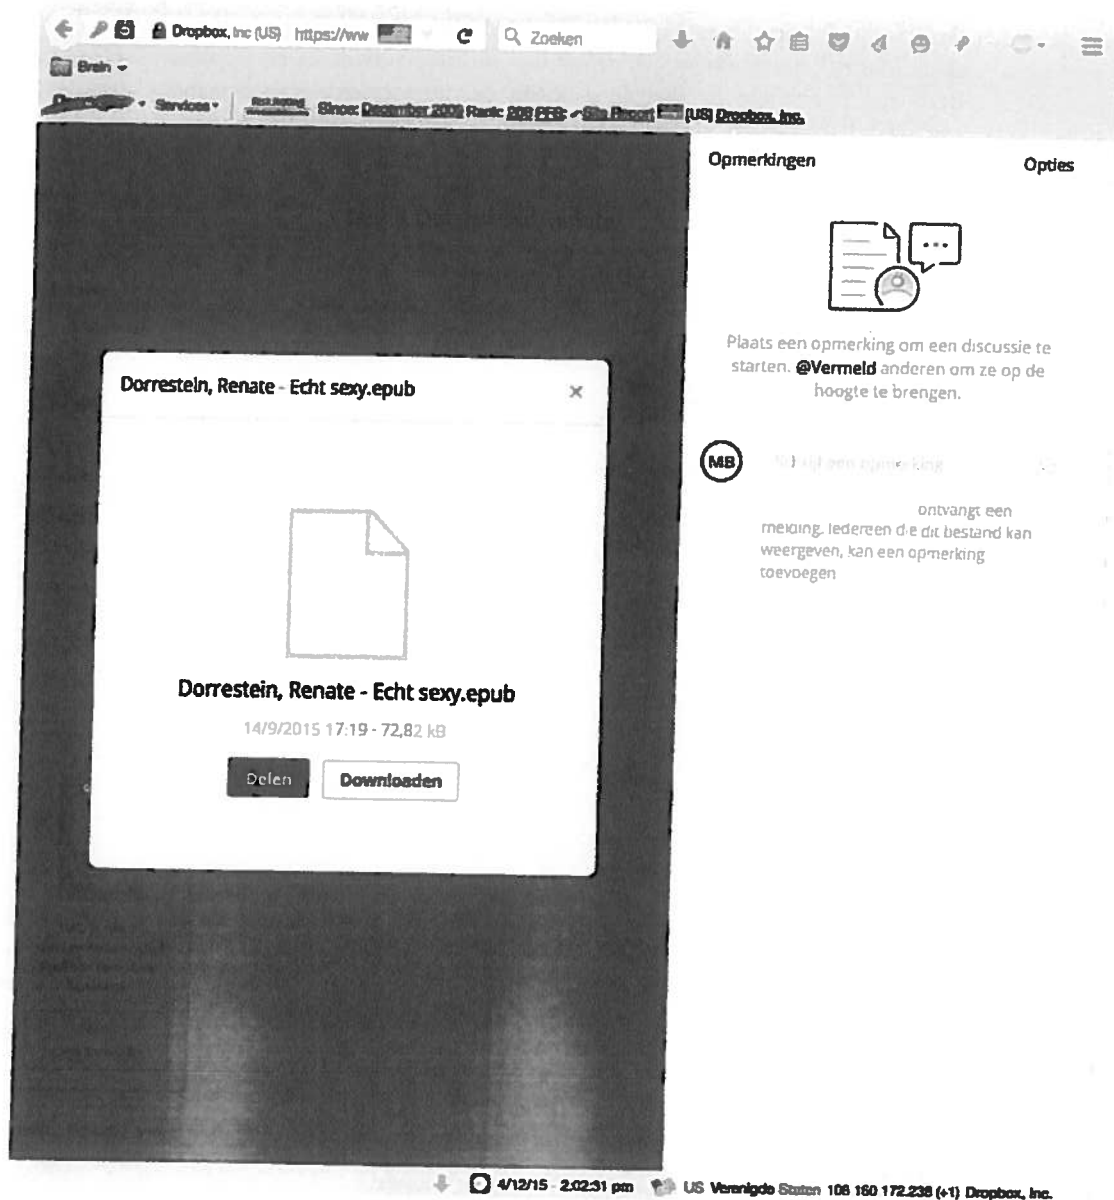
Dropbox, Inc (US) https://ww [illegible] Zoeken

Brein

Services Since: December 2009 Rank: 208 PFS: Site Report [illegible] [US] Dropbox, Inc.

Opmerkingen

Opties

Plaats een opmerking om een discussie te starten. @Vermeld anderen om ze op de hoogte te brengen.

MB

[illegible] ontvangt een melding. Iedereen die dit bestand kan weergeven, kan een opmerking toevoegen

Dorrestein, Renate - Echt sexy.epub

×

Dorrestein, Renate - Echt sexy.epub

14/9/2015 17:19 - 72,82 kB

Delen

Downloaden

4/12/15 2:02:31 pm US Verenigde Staten 108 160 172.238 (+1) Dropbox, Inc.